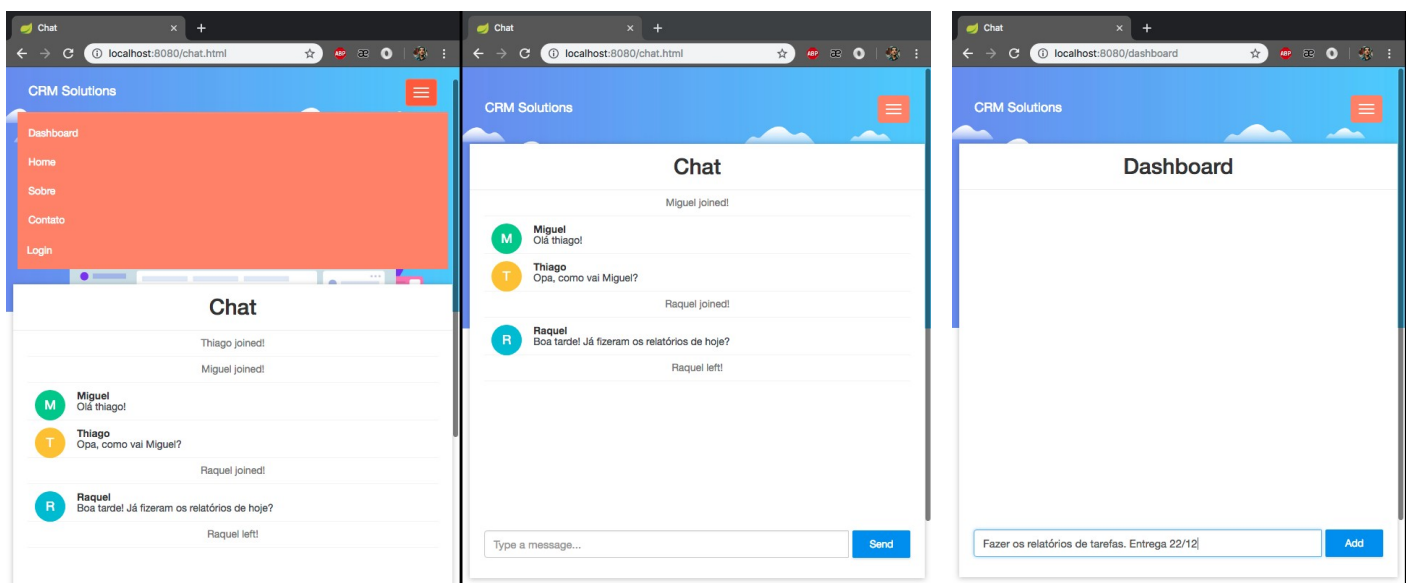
Chat
localhost:8080/chat.html
CRM Solutions
Dashboard
Home
Sobre
Contato
Login
Chat
Thiago joined!
Miguel joined!
M
Miguel
Olá thiago!
T
Thiago
Opa, como vai Miguel?
Raquel joined!
R
Raquel
Boa tarde! Já fizeram os relatórios de hoje?
Raquel left!

Chat
localhost:8080/chat.html
CRM Solutions
Chat
Miguel joined!
M
Miguel
Olá thiago!
T
Thiago
Opa, como vai Miguel?
Raquel joined!
R
Raquel
Boa tarde! Já fizeram os relatórios de hoje?
Raquel left!
Type a message...
Send

Chat
localhost:8080/dashboard
CRM Solutions
Dashboard
Fazer os relatórios de tarefas. Entrega 22/12
Add